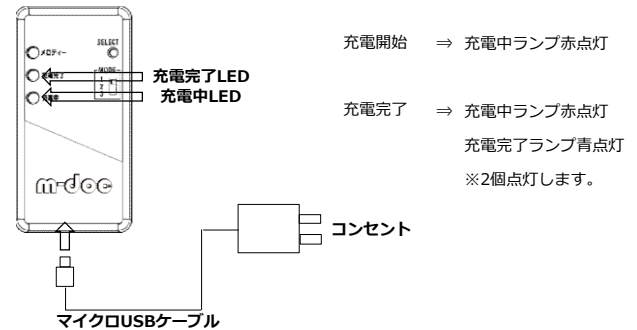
メロディー
SELECT
充電完了
MODE
1
2
3
充電中
充電完了LED
充電中LED
m-doc
コンセント
マイクロUSBケーブル

充電開始 ⇒ 充電中ランプ赤点灯

充電完了 ⇒ 充電中ランプ赤点灯
充電完了ランプ青点灯
※2個点灯します。